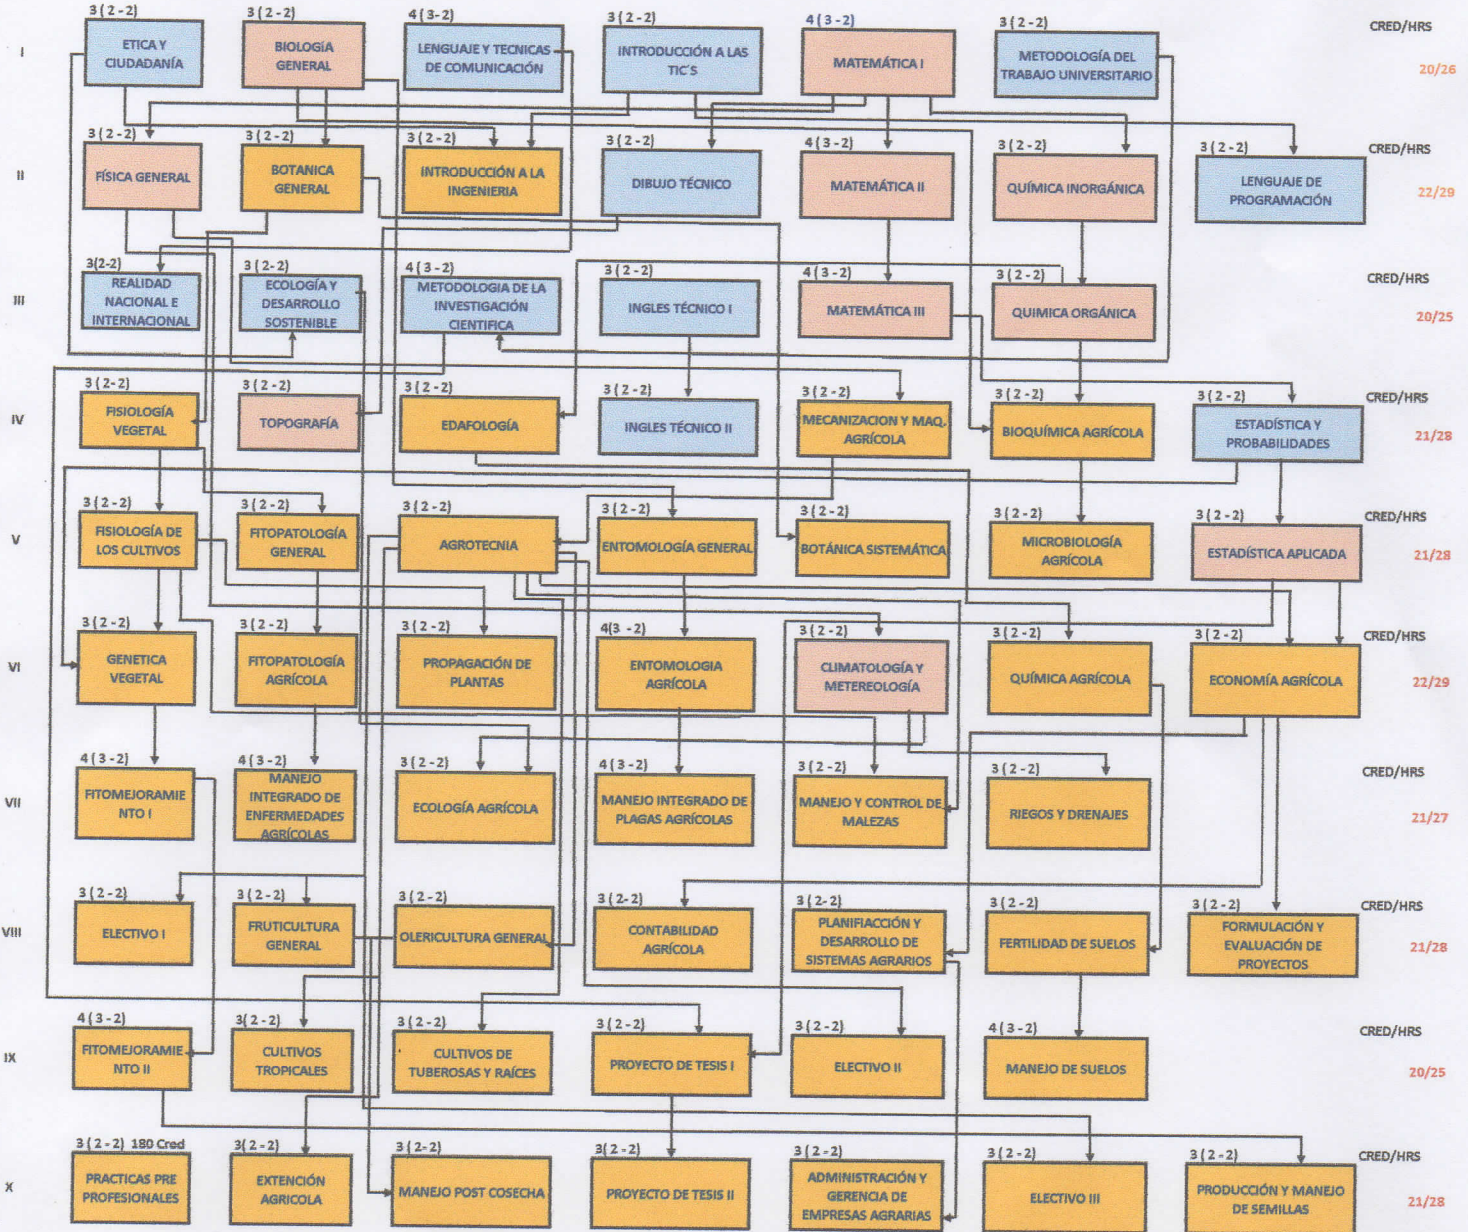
I
3 ( 2 - 2)
ETICA Y CIUDADANÍA
3 ( 2 - 2)
BIOLOGÍA GENERAL
4 ( 3 - 2)
LENGUAJE Y TECNICAS DE COMUNICACIÓN
3 ( 2 - 2)
INTRODUCCIÓN A LAS TIC'S
4 ( 3 - 2)
MATEMÁTICA I
3 ( 2 - 2)
METODOLOGÍA DEL TRABAJO UNIVERSITARIO
CRED/HRS
20/26

II
3 ( 2 - 2)
FÍSICA GENERAL
3 ( 2 - 2)
BOTANICA GENERAL
3 ( 2 - 2)
INTRODUCCIÓN A LA INGENIERIA
3 ( 2 - 2)
DIBUJO TÉCNICO
4 ( 3 - 2)
MATEMÁTICA II
3 ( 2 - 2)
QUÍMICA INORGÁNICA
3 ( 2 - 2)
LENGUAJE DE PROGRAMACIÓN
CRED/HRS
22/29

III
3 (2 - 2)
REALIDAD NACIONAL E INTERNACIONAL
3 ( 2 - 2)
ECOLOGÍA Y DESARROLLO SOSTENIBLE
4 ( 3 - 2)
METODOLOGIA DE LA INVESTIGACIÓN CIENTIFICA
3 ( 2 - 2)
INGLES TÉCNICO I
4 ( 3 - 2)
MATEMÁTICA III
3 ( 2 - 2)
QUIMICA ORGÁNICA
CRED/HRS
20/25

IV
3 ( 2 - 2)
FISIOLOGÍA VEGETAL
3 ( 2 - 2)
TOPOGRAFÍA
3 ( 2 - 2)
EDAFOLOGÍA
3 ( 2 - 2)
INGLES TÉCNICO II
3 ( 2 - 2)
MECANIZACION Y MAQ. AGRÍCOLA
3 ( 2 - 2)
BIOQUÍMICA AGRÍCOLA
3 ( 2 - 2)
ESTADÍSTICA Y PROBABILIDADES
CRED/HRS
21/28

V
3 ( 2 - 2)
FISIOLOGÍA DE LOS CULTIVOS
3 ( 2 - 2)
FITOPATOLOGÍA GENERAL
3 ( 2 - 2)
AGROTECNIA
3 ( 2 - 2)
ENTOMOLOGÍA GENERAL
3 ( 2 - 2)
BOTÁNICA SISTEMÁTICA
3 ( 2 - 2)
MICROBIOLOGÍA AGRÍCOLA
3 ( 2 - 2)
ESTADÍSTICA APLICADA
CRED/HRS
21/28

VI
3 ( 2 - 2)
GENETICA VEGETAL
3 ( 2 - 2)
FITOPATOLOGÍA AGRÍCOLA
3 ( 2 - 2)
PROPAGACIÓN DE PLANTAS
4(3 - 2)
ENTOMOLOGIA AGRÍCOLA
3 ( 2 - 2)
CLIMATOLOGÍA Y METEREOLOGÍA
3 ( 2 - 2)
QUÍMICA AGRÍCOLA
3 ( 2 - 2)
ECONOMÍA AGRÍCOLA
CRED/HRS
22/29

VII
4 ( 3 - 2)
FITOMEJORAMIENTO I
4 ( 3 - 2)
MANEJO INTEGRADO DE ENFERMEDADES AGRÍCOLAS
3 ( 2 - 2)
ECOLOGÍA AGRÍCOLA
4 ( 3 - 2)
MANEJO INTEGRADO DE PLAGAS AGRÍCOLAS
3 ( 2 - 2)
MANEJO Y CONTROL DE MALEZAS
3 ( 2 - 2)
RIEGOS Y DRENAJES
CRED/HRS
21/27

VIII
3 ( 2 - 2)
ELECTIVO I
3 ( 2 - 2)
FRUTICULTURA GENERAL
3 ( 2 - 2)
OLERICULTURA GENERAL
3 ( 2- 2)
CONTABILIDAD AGRÍCOLA
3 ( 2- 2)
PLANIFIACCIÓN Y DESARROLLO DE SISTEMAS AGRARIOS
3 ( 2 - 2)
FERTILIDAD DE SUELOS
3 ( 2 - 2)
FORMULACIÓN Y EVALUACIÓN DE PROYECTOS
CRED/HRS
21/28

IX
4 ( 3 - 2)
FITOMEJORAMIENTO II
3 ( 2 - 2)
CULTIVOS TROPICALES
3 ( 2 - 2)
CULTIVOS DE TUBEROSAS Y RAÍCES
3 ( 2 - 2)
PROYECTO DE TESIS I
3 ( 2 - 2)
ELECTIVO II
4 ( 3 - 2)
MANEJO DE SUELOS
CRED/HRS
20/25

X
3 ( 2 - 2) 180 Cred
PRACTICAS PRE PROFESIONALES
3 ( 2 - 2)
EXTENCIÓN AGRICOLA
3 ( 2- 2)
MANEJO POST COSECHA
3( 2 - 2)
PROYECTO DE TESIS II
3 ( 2 - 2)
ADMINISTRACIÓN Y GERENCIA DE EMPRESAS AGRARIAS
3 ( 2 - 2)
ELECTIVO III
3 ( 2 - 2)
PRODUCCIÓN Y MANEJO DE SEMILLAS
CRED/HRS
21/28